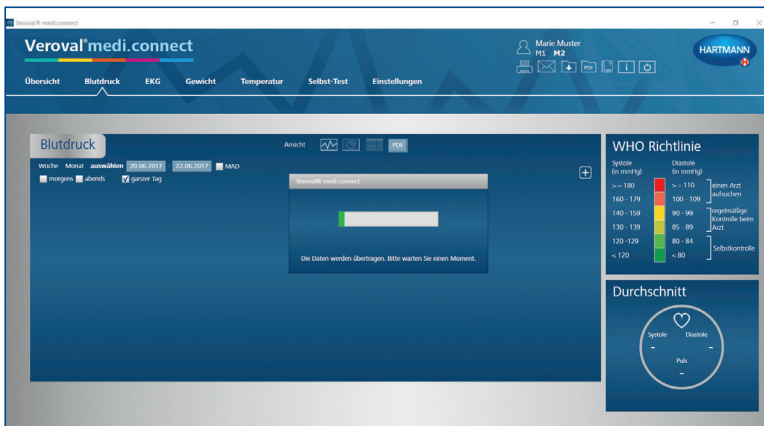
Veroval® medi.connect

Veroval® medi.connect

Marie Muster
M1 M2

HARTMANN

Übersicht Blutdruck EKG Gewicht Temperatur Selbst-Test Einstellungen

PDF

Blutdruck

Ansicht

PDF

Woche Monat auswählen 20.06.2017 - 27.06.2017 MAD

morgens abends ganzer Tag

+

Veroval® medi.connect

Die Daten werden übertragen. Bitte warten Sie einen Moment.

WHO Richtlinie

| Systole (in mmHg) | Diastole (in mmHg) | |
|---|---|---|
| >= 180 | >= 110 | einen Arzt aufsuchen |
| 160 - 179 | 100 - 109 | |
| 140 - 159 | 90 - 99 | regelmäßige Kontrolle beim Arzt |
| 130 - 139 | 85 - 89 | |
| 120 -129 | 80 - 84 | Selbstkontrolle |
| < 120 | < 80 | |

Durchschnitt

Systole Diastole
- -
Puls
-